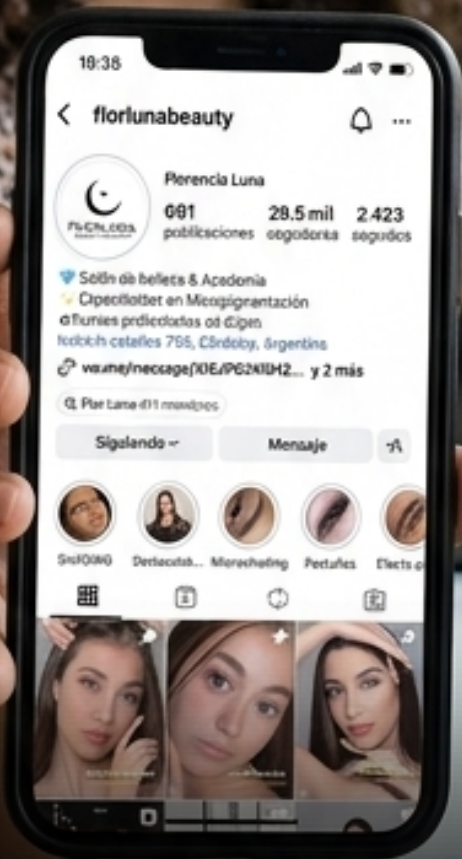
18:38

florlunabeauty

Florencia Luna

691 publicaciones

28.5 mil seguidores

2.423 seguidos

FLORLUNA

Salón de belleza & Academia
Especialista en Micropigmentación
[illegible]
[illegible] 795, Córdoba, Argentina

wa.me/message/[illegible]... y 2 más

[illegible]

Siguiendo

Mensaje

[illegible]

Deslacabl...

Microshading

Pestañas

Efects p